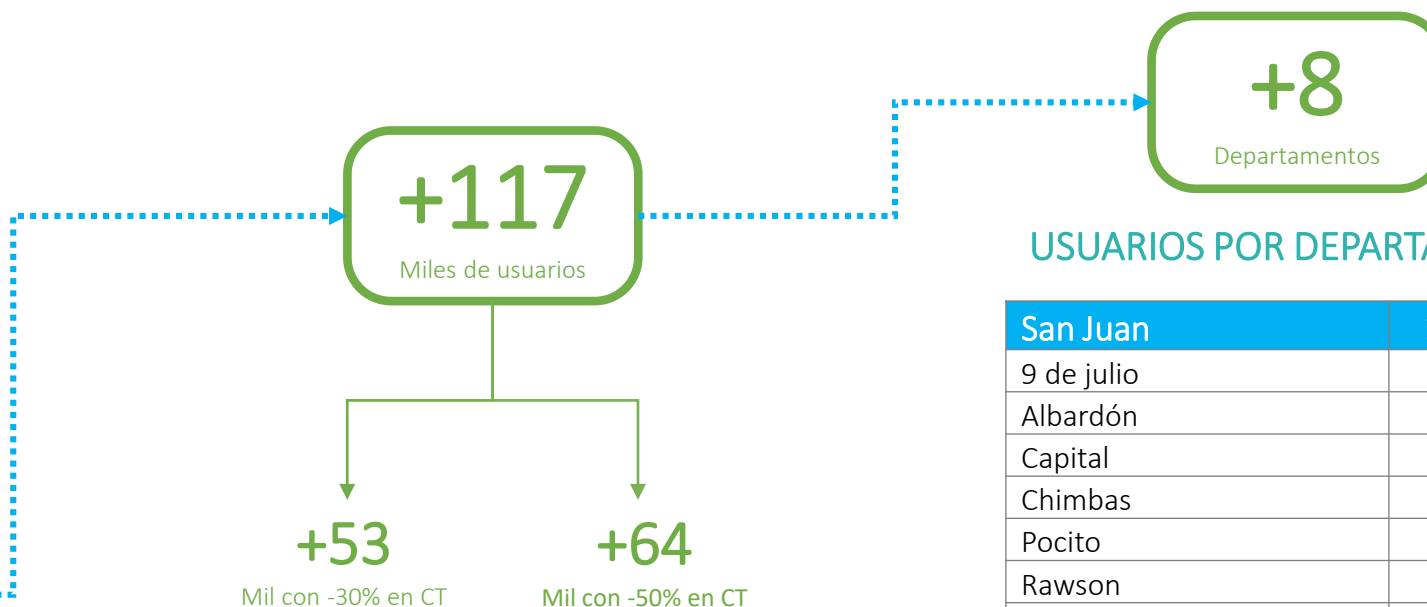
+8
Departamentos

+117
Miles de usuarios

+53
Mil con -30% en CT

+64
Mil con -50% en CT

USUARIOS POR DEPART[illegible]

| San Juan | |
|---|---|
| 9 de julio | |
| Albardón | |
| Capital | |
| Chimbas | |
| Pocito | |
| Rawson | |